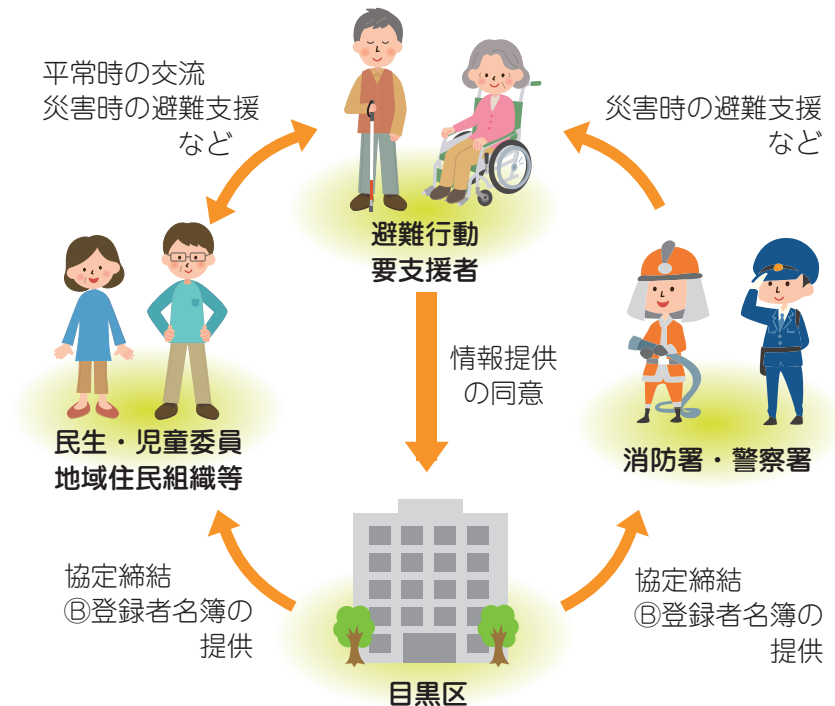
平常時の交流
災害時の避難支援
など

避難行動
要支援者

災害時の避難支援
など

民生・児童委員
地域住民組織等

情報提供
の同意

消防署・警察署

協定締結
Ⓑ登録者名簿の
提供

目黒区

協定締結
Ⓑ登録者名簿の
提供